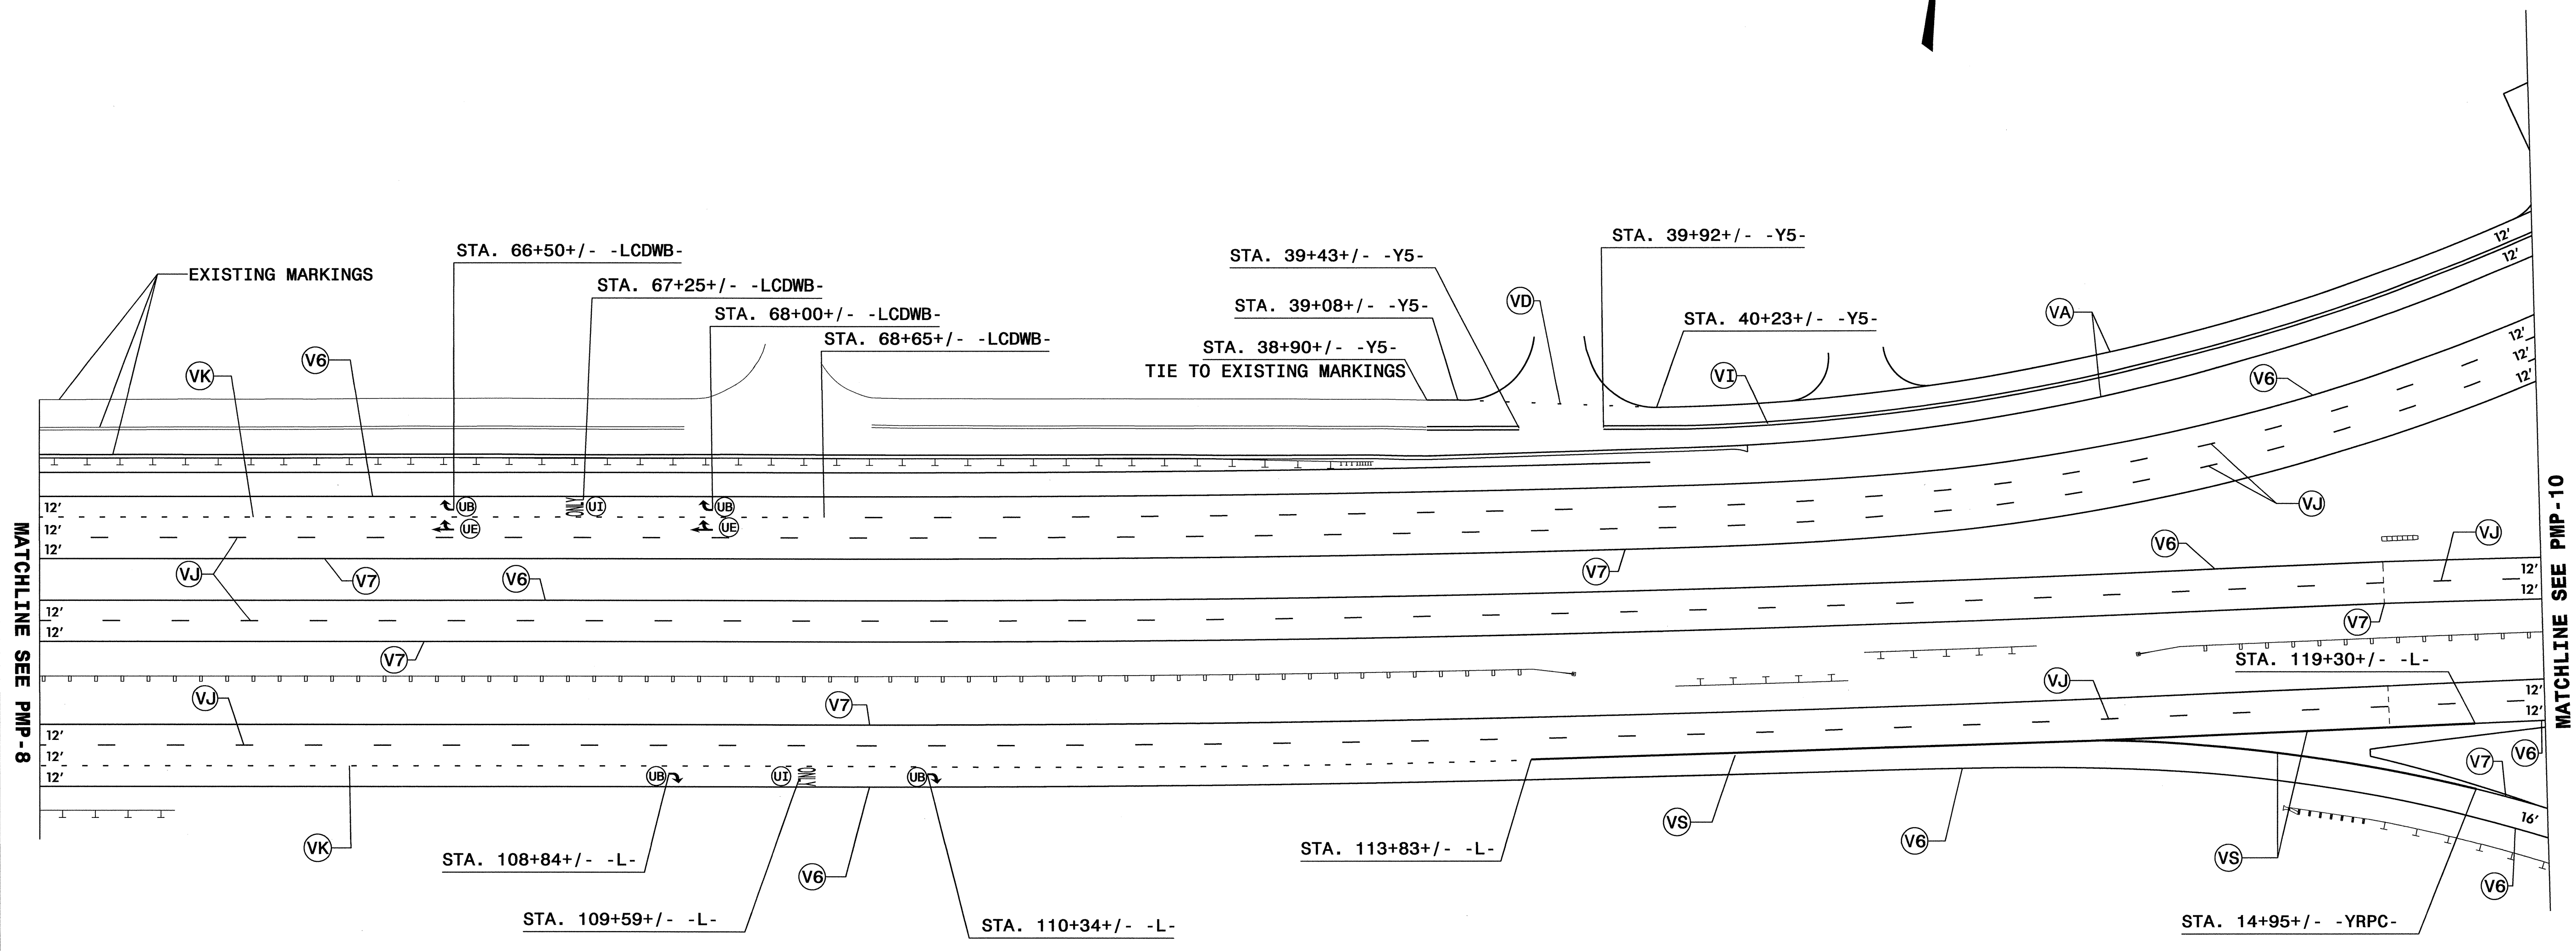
EXISTING MARKINGS

STA. 66+50+/- -LCDWB-

STA. 67+25+/- -LCDWB-

STA. 68+00+/- -LCDWB-

STA. 68+65+/- -LCDWB-

STA. 39+43+/- -Y5-

STA. 39+08+/- -Y5-

STA. 38+90+/- -Y5-
TIE TO EXISTING MARKINGS

STA. 39+92+/- -Y5-

STA. 40+23+/- -Y5-

VD

VA

VI

V6

VK

V6

12'
12'
12'
12'
12'

UB
UE
UI
ONLY
UB
UE

12'
12'
12'

VJ

V7

V6

V7

V6

VJ

VJ

12'
12'

12'
12'

V7

V7

VJ

STA. 119+30+/- -L-

VJ

V7

12'
12'

12'
12'
12'

UB
UI
ONLY
UB

V7

V6

VK

VS

V6

VS

V6

16'

STA. 108+84+/- -L-

STA. 109+59+/- -L-

V6

STA. 110+34+/- -L-

STA. 113+83+/- -L-

STA. 14+95+/- -YRPC-

MATCHLINE SEE PMP-8

MATCHLINE SEE PMP-10